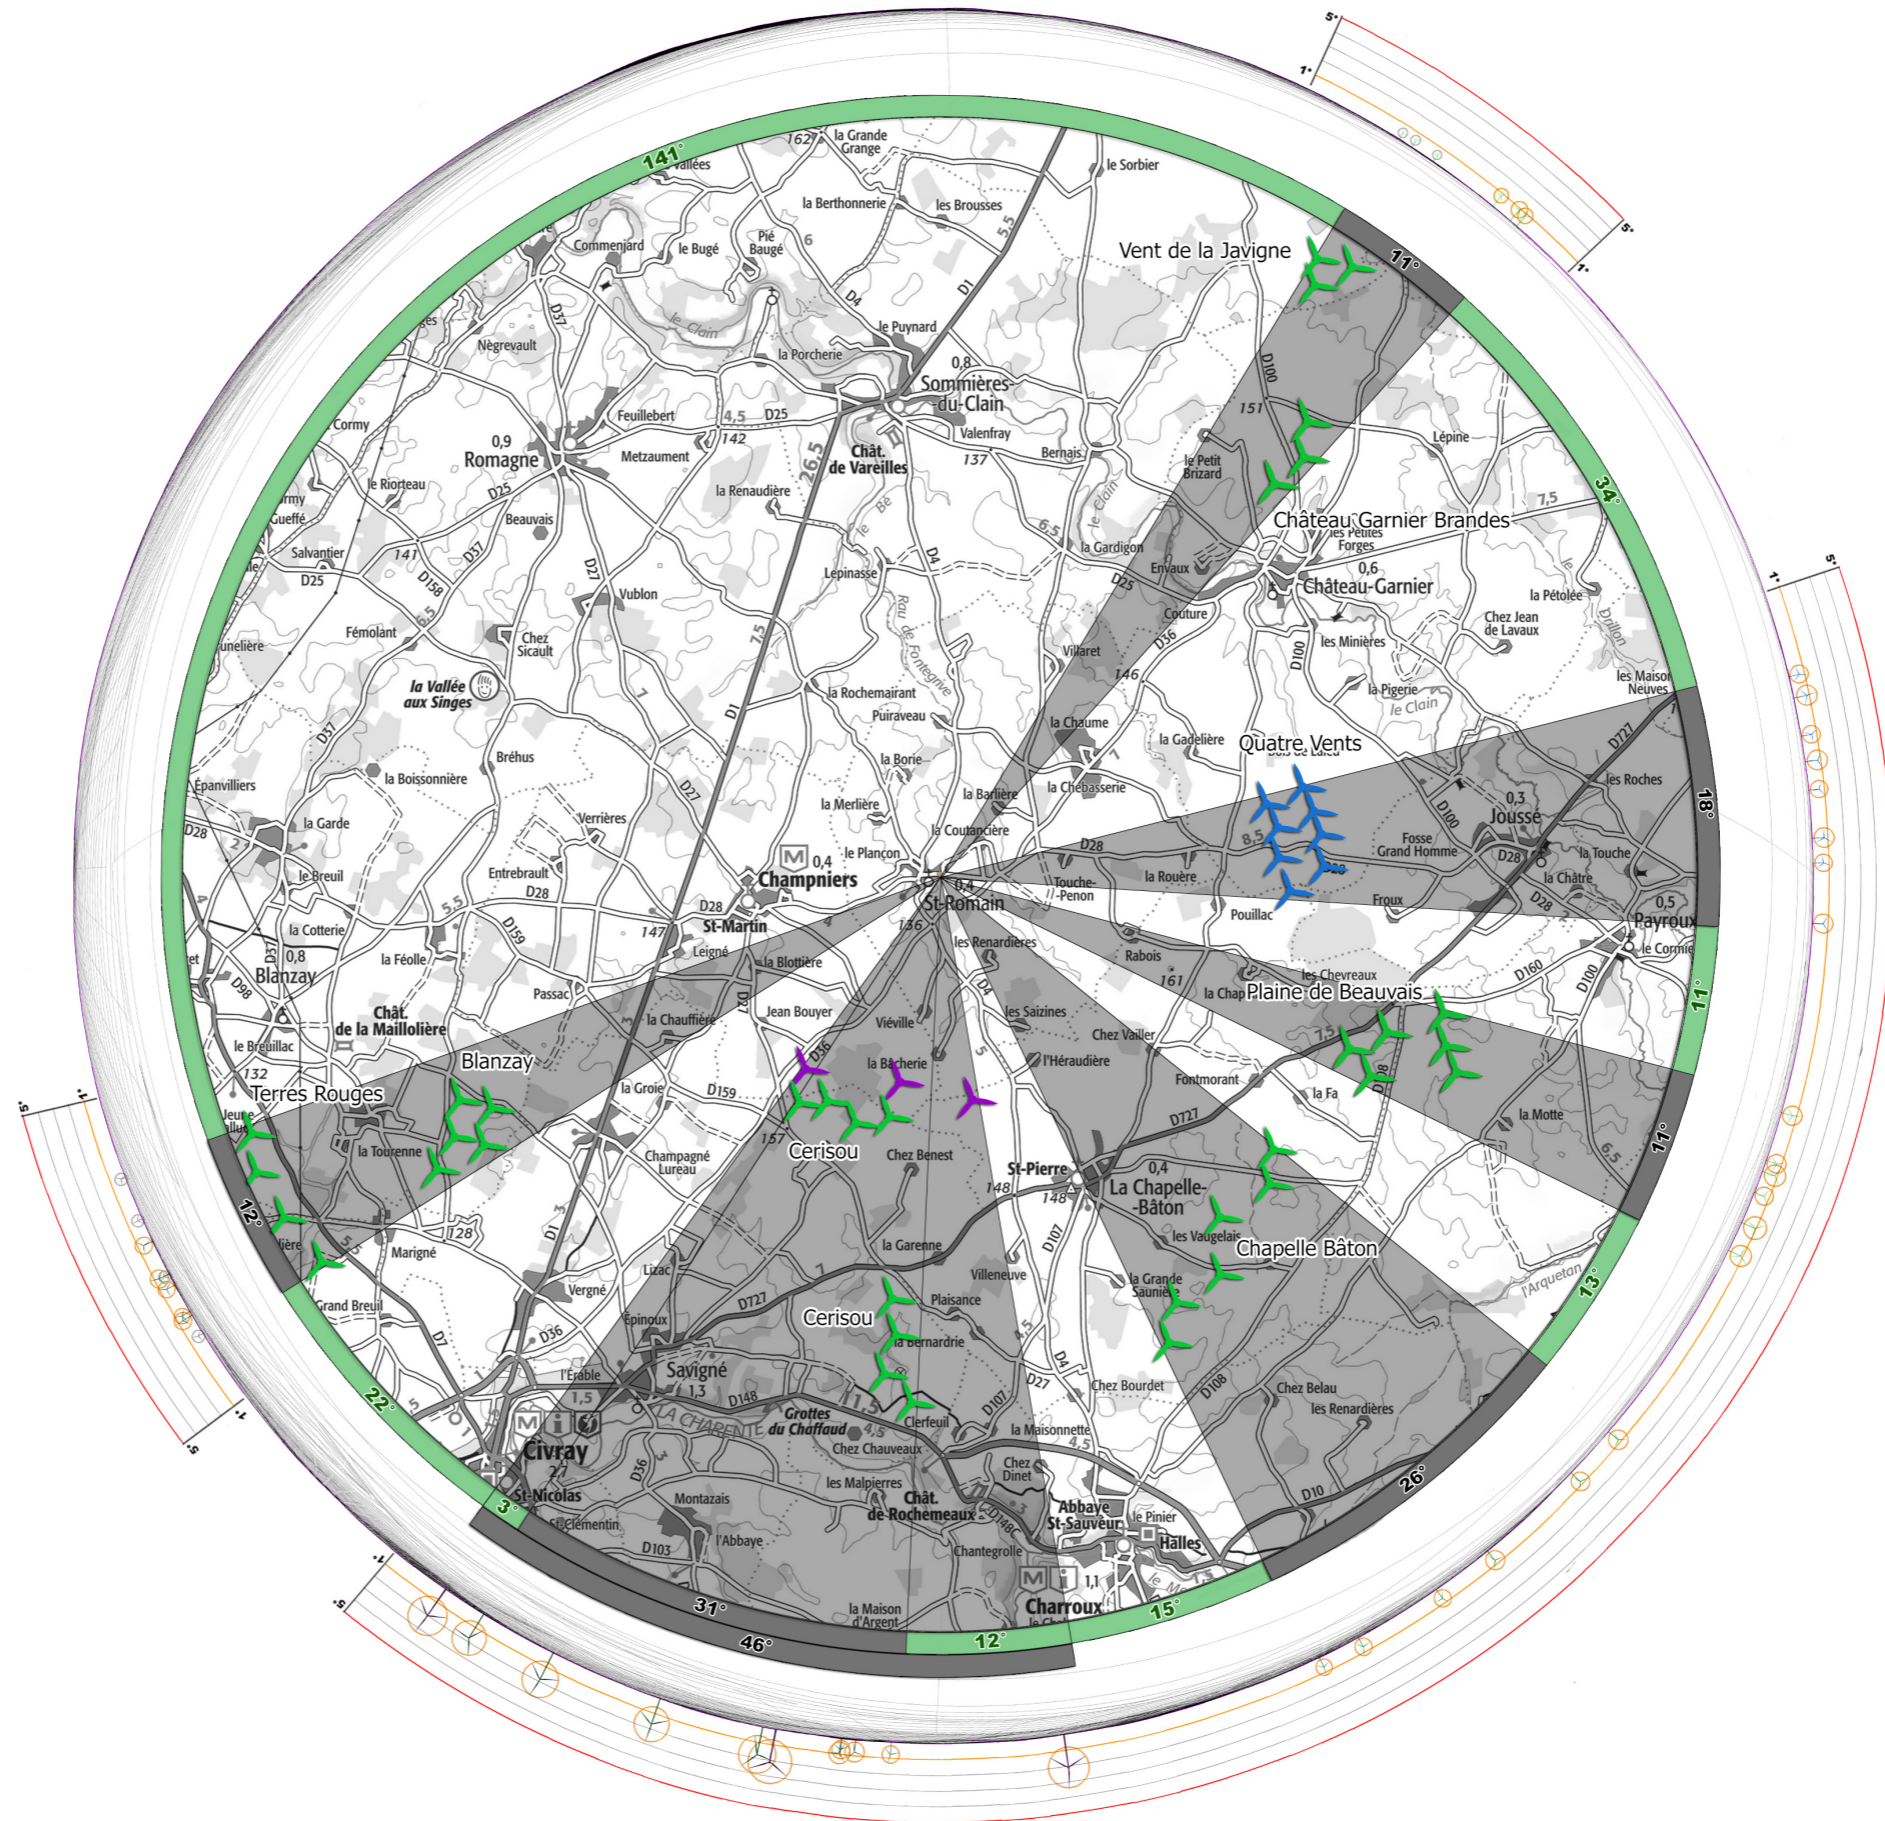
141°
11°
34°
18°
11°
11°
13°
26°
15°
12°
46°
31°
3°
22°
12°
5°
1°
5°
1°
5°
1°
5°
1°
5°
1°

Vent de la Javigne
Château Garnier Brandes
Quatre Vents
Plaine de Beauvais
Chapelle Bâton
Cerisou
Cerisou
Blanzay
Terres Rouges

la Grande Grange
162
Vallées
le Sorbier
la Berthonnerie
les Brousses
Commenjard
le Bugé
Pié Baugé
le Puynard
la Porcherie
Nègrevault
0,8
Sommières-du-Clain
Feuillebert
4,5
D25
142
Châl. de Vareilles
Valenfray
137
Bernais
Metzaument
0,9
Romagne
Cormy
le Riorteau
D25
Beauvais
la Renaudière
151
le Petit Brizard
Lépine
7,5
Salvantier
141
D25
D158
Vublon
Lepinasse
6,5
la Gardigon
Envaux
les Petites Forges
0,6
Château-Garnier
la Pétolée
Chez Jean de Lavaux
Fémolant
Chez Sicault
la Vallée aux Singes
Couture
Villaret
les Minières
les Maisons Neuves
la Rochemairant
Puiraveau
146
la Pigerie
le Clain
la Chaume
la Gadelière
Bréhus
la Borie
la Boissonnière
Épanvilliers
la Merlière
la Barrière
la Chebasserie
les Roches
la Garde
Verrières
la Coutancière
8,5
0,3
Jousse
Fosse Grand Homme
D28
la Touche
la Châtre
le Plançon
0,4
Champniers
0,4
St-Romain
Touche-Penon
la Rouère
Froux
0,5
Payroux
le Breuil
Entrebrault
D28
D28
St-Martin
Pouillac
le Cormier
la Cotterie
5,5
147
136
les Renardières
Rabois
0,8
Blanzay
la Féolle
Leigné
la Blottière
les Chevreaux
161
la Chap
D160
Passac
Chât. de la Maillolière
la Chauffière
Jean Bouyer
Viéville
les Saizines
le Breuillac
Chez Vallier
132
la Bacherie
l'Héraudière
7,5
Fontmorant
la Groie
D159
la Fa
la Motte
la Tourenne
157
Champagné Lureau
Chez Benest
St-Pierre
0,4
La Chapelle-Bâton
148
148
6,5
D727
Marigné
128
la Garenne
les Vaugelais
Villeneuve
la Grande Saunière
Lizac
Vergné
Plaisance
l'Arquetan
Grand Breuil
D727
Épinoux
la Bernardrie
D36
l'Érable
1,5
Savigné
1,3
D148
Grottes du Chaffaud
Clerfeuil
Chez Bourdet
Chez Belau
les Renardières
Civray
Chez Chauveaux
la Maisonnette
4,5
2,1
St-Nicolas
les Malpierres
Chât. de Rochemeaux
Chez Dinet
Abbaye St-Sauveur
le Pinier
D10
St-Clémentin
Montazais
l'Abbaye
Halles
D103
Chantegrolle
1,1
la Maison d'Argent
Charroux
LA CHARENTE
D1
D4
D37
D27
D7
D36
D100
D107
D108
D98
D159
D727
D8
D27